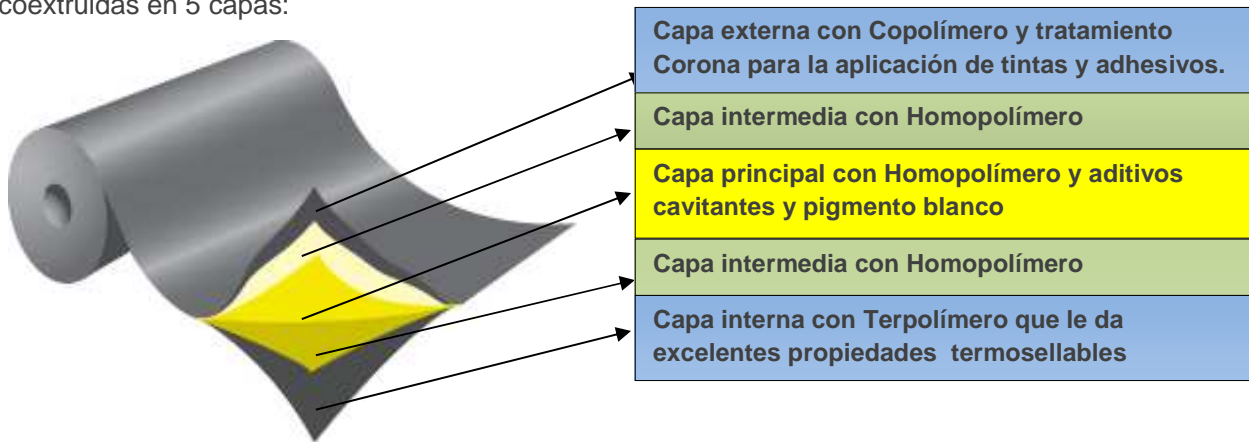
coextruidas en 5 capas:

Capa externa con Copolímero y tratamiento Corona para la aplicación de tintas y adhesivos.

Capa intermedia con Homopolímero

Capa principal con Homopolímero y aditivos cavitantes y pigmento blanco

Capa intermedia con Homopolímero

Capa interna con Terpolímero que le da excelentes propiedades termosellables